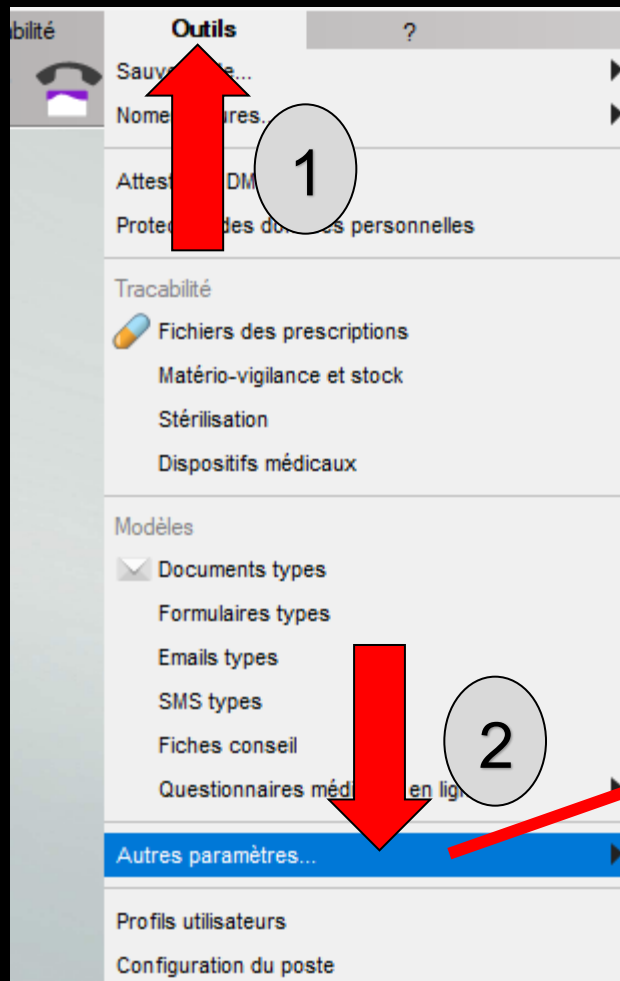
bilité

Outils

?

Sauv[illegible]e...

Nome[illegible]ures...

1

Attest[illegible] DM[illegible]

Protec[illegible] des do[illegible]es personnelles

Tracabilité

Fichiers des prescriptions

Matério-vigilance et stock

Stérilisation

Dispositifs médicaux

Modèles

Documents types

Formulaires types

Emails types

SMS types

Fiches conseil

2

Questionnaires méd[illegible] en lig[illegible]

Autres paramètres...

Profils utilisateurs

Configuration du poste